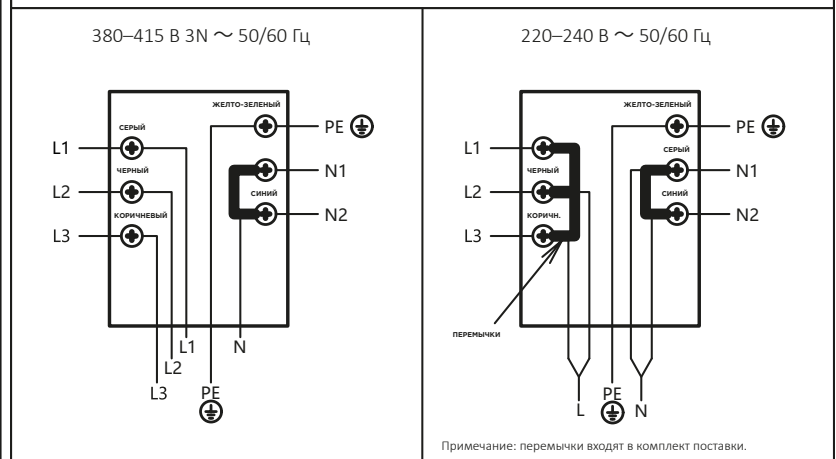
380–415 В 3N ~ 50/60 Гц

ЖЕЛТО-ЗЕЛЕНЫЙ

PE

СЕРЫЙ

L1

N1

ЧЕРНЫЙ

СИНИЙ

L2

N2

КОРИЧНЕВЫЙ

L3

L1

N

L2

L3

PE

220–240 В ~ 50/60 Гц

ЖЕЛТО-ЗЕЛЕНЫЙ

PE

СЕРЫЙ

L1

N1

ЧЕРНЫЙ

СИНИЙ

L2

N2

КОРИЧН.

L3

ПЕРЕМЫЧКИ

L

PE

N

Примечание: перемычки входят в комплект поставки.